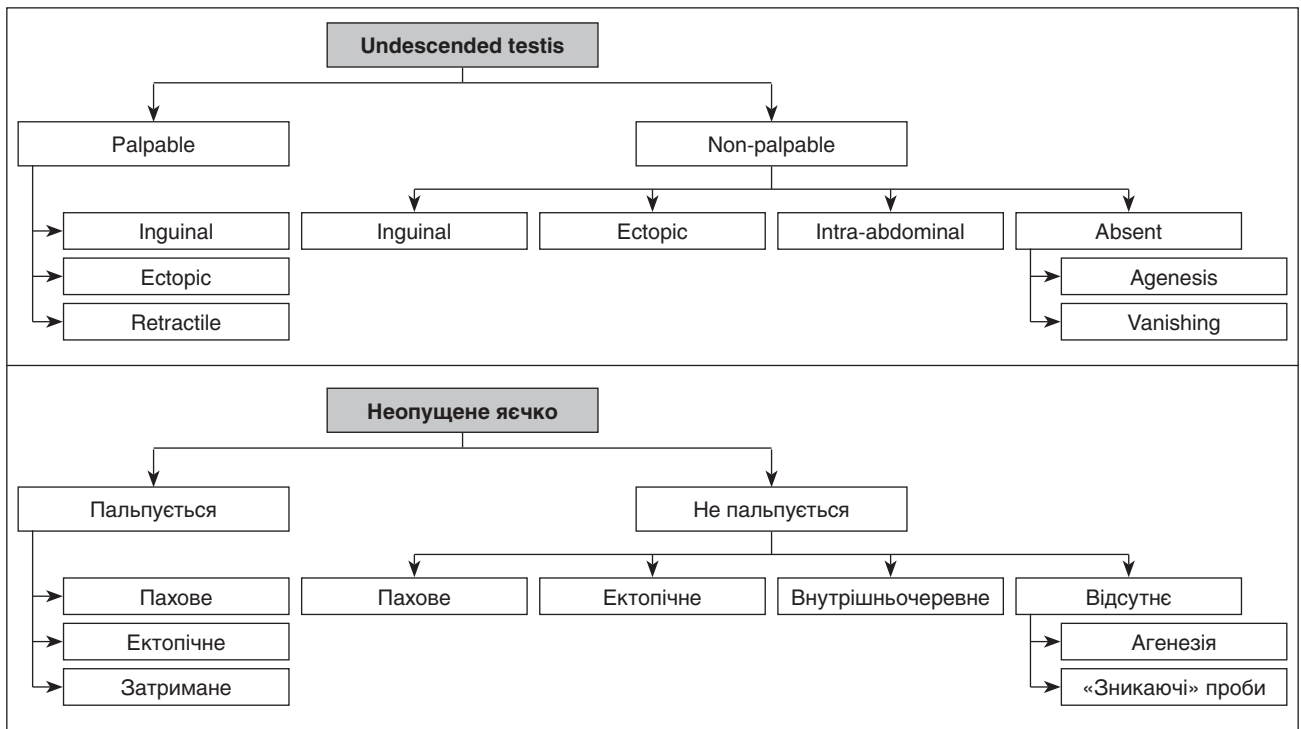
Undescended testis

Palpable

Inguinal

Ectopic

Retractile

Non-palpable

Inguinal

Ectopic

Intra-abdominal

Absent

Agenesis

Vanishing

Неопущене яєчко

Пальпується

Пахове

Ектопічне

Затримане

Не пальпується

Пахове

Ектопічне

Внутрішньочеревне

Відсутнє

Агенезія

«Зникаючі» проби